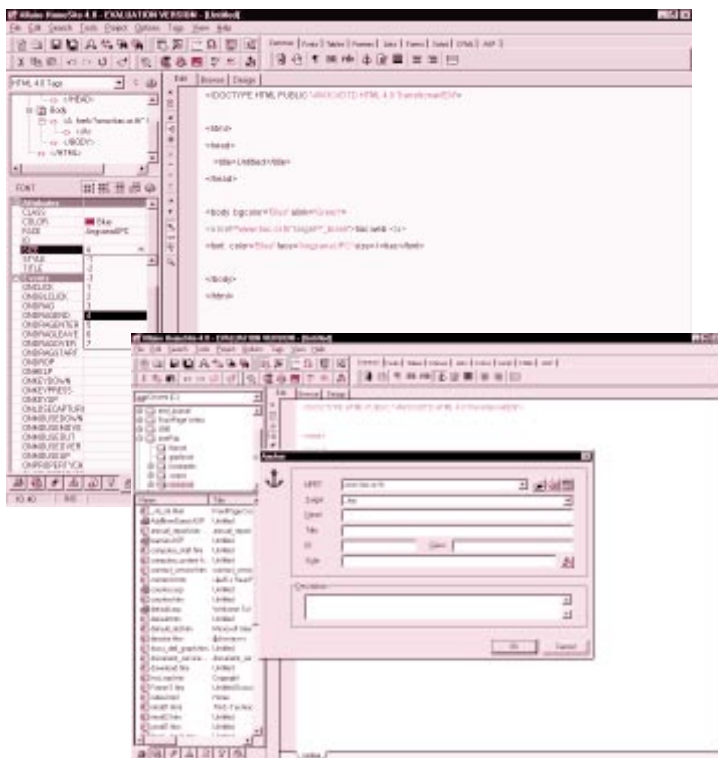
Allaire HomeSite 4.0 - EVALUATION VERSION - [Untitled]

File Edit Search Tools Project Options Tags View Help

Common Fonts Tables Frames Lists Forms Script CFML ASP

HTML 4.0 Tags

</HEAD>

Body

<A href="www.bsc.co.uk">

</A>

</BODY>

</HTML>

FONT

Attributes

CLASS

COLOR Blue

FACE Verdana/Arial

ID

SIZE 4

STYLE

TITLE

Events

ONCLICK

ONDBLCLICK

ONDRAG

ONDRAGEND

ONDRAGENTER

ONDRAGLEAVE

ONDRAGOVER

ONDRAGSTART

ONDROP

ONHELP

ONKEYDOWN

ONKEYPRESS

ONKEYUP

ONLOSECAPTURE

ONMOUSEDOWN

ONMOUSEMOVE

ONMOUSEOUT

ONMOUSEOVER

ONMOUSEUP

ONPROPERTYCH

-7

-2

-1

1

2

3

4

5

6

7

10: 40 INS

Edit Browse Design

<!DOCTYPE HTML PUBLIC "-//W3C//DTD HTML 4.0 Transitional//EN">

<html>

<head>

<title>Untitled</title>

</head>

<body bgcolor="Blue" alink="Green">

<a href="www.bsc.co.uk" target="_blank">bsc web </a>

<font color="Blue" face="Verdana/Arial" size=4>bsc</font>

</body>

</html>

Allaire HomeSite 4.0 - EVALUATION VERSION - [Untitled]

Anchor

HREF www.bsc.co.uk

Target _top

Name

Title

ID Class

Style

Description

OK Cancel

Name Title

Untitled